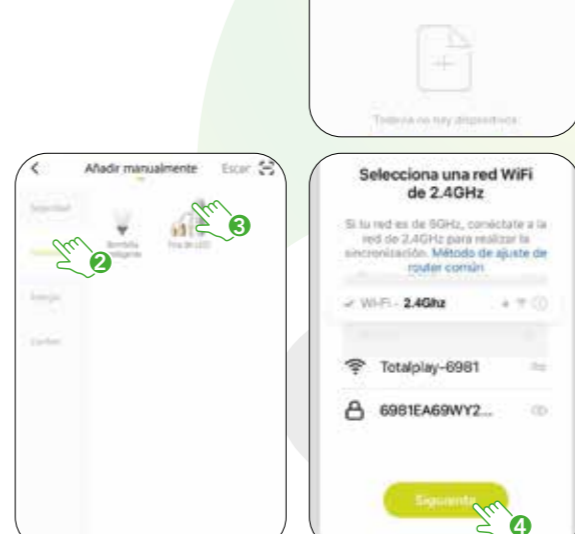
Todavía no hay dispositivos

Añadir manualmente Escan

Seguridad

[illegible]

Energía

Confort

Bombilla inteligente

Tira de LED

2

3

Selecciona una red WiFi de 2.4GHz

Si tu red es de 5GHz, conéctate a la red de 2.4GHz para realizar la sincronización. Método de ajuste de router común

Wi-Fi - 2.4Ghz

Totalplay-6981

6981EA69WY2...

Siguiente

4